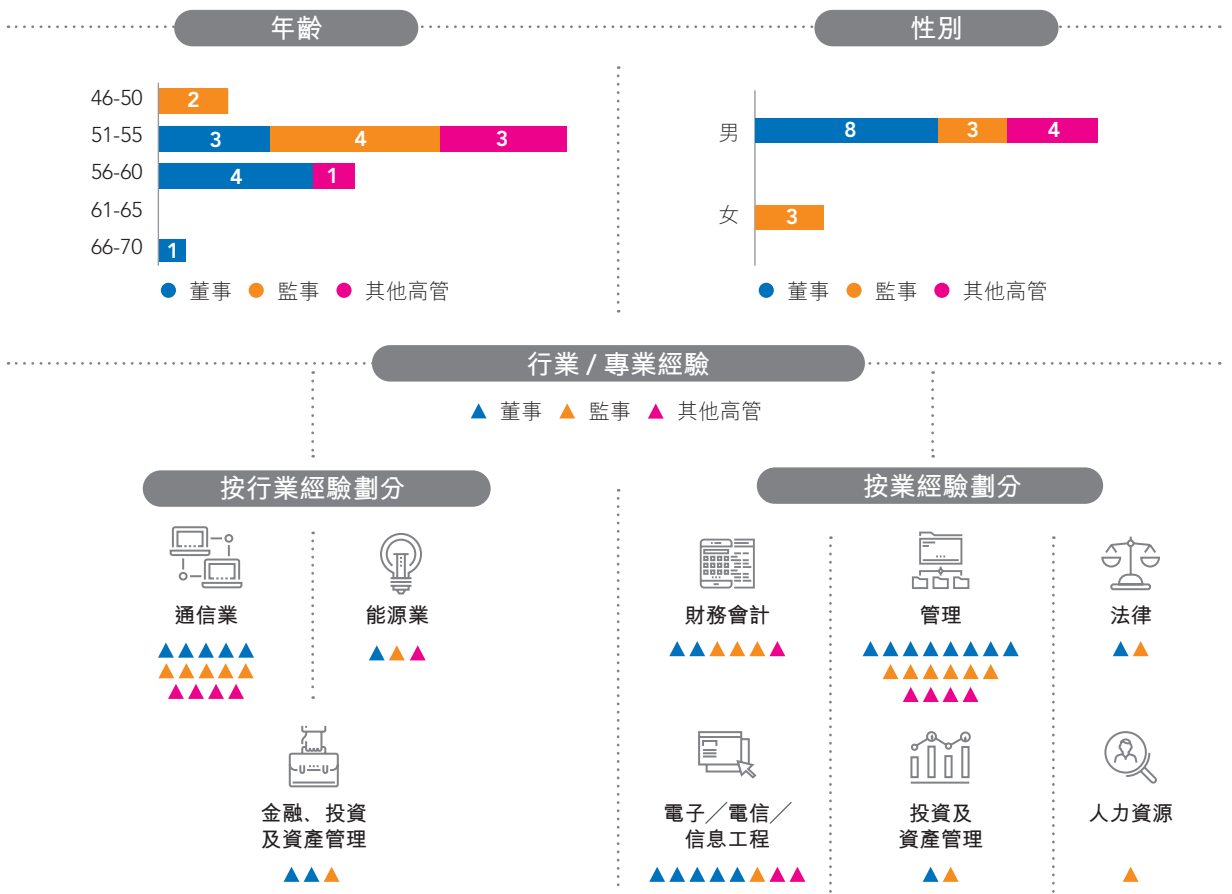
年齡

| | 董事 | 監事 | 其他高管 |
|---|---|---|---|
| 46-50 | | 2 | |
| 51-55 | 3 | 4 | 3 |
| 56-60 | 4 | | 1 |
| 61-65 | | | |
| 66-70 | 1 | | |

● 董事 ● 監事 ● 其他高管

性別

| | 董事 | 監事 | 其他高管 |
|---|---|---|---|
| 男 | 8 | 3 | 4 |
| 女 | | 3 | |

● 董事 ● 監事 ● 其他高管

行業 / 專業經驗

▲ 董事 ▲ 監事 ▲ 其他高管

按行業經驗劃分

通信業
▲▲▲▲▲
▲▲▲▲▲
▲▲▲▲

能源業
▲▲▲

金融、投資及資產管理
▲▲▲

按業經驗劃分

財務會計
▲▲▲▲▲▲

管理
▲▲▲▲▲▲▲▲▲
▲▲▲▲▲▲
▲▲▲▲

法律
▲▲

電子/電信/信息工程
▲▲▲▲▲▲▲▲

投資及資產管理
▲▲

人力資源
▲